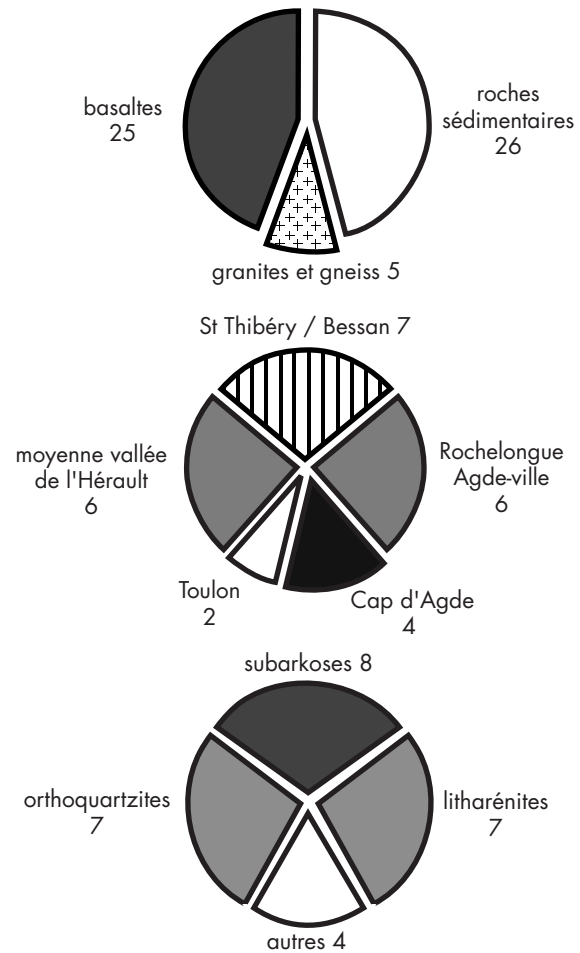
basaltes
25

roches
sédimentaires
26

granites et gneiss 5

St Thibéry / Bessan 7

moyenne vallée
de l'Hérault
6

Rochelongue
Agde-ville
6

Toulon
2

Cap d'Agde
4

subarkoses 8

orthoquartzites
7

litharénites
7

autres 4